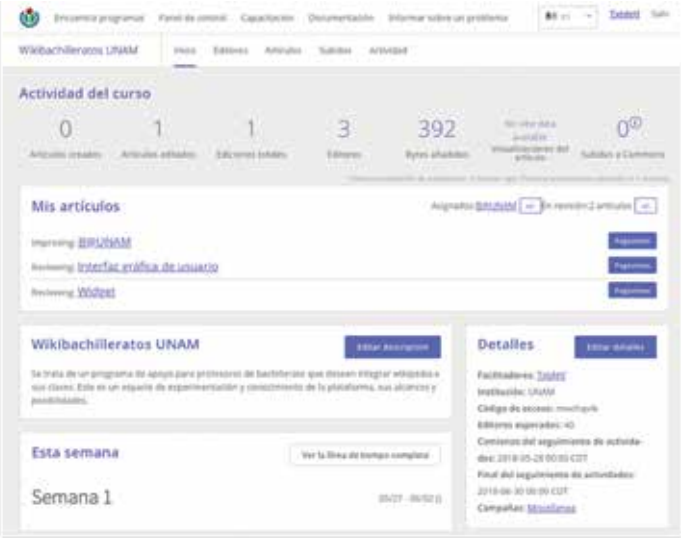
Encuentra programas Panel de control Capacitación Documentación Informar sobre un problema Tzolekl Salir

Wikibachilleratos UNAM Inicio Editores Artículos Subidas Actividad

Actividad del curso

0 Artículos creados

1 Artículos editados

1 Ediciones totales

3 Editores

392 Bytes añadidos

No vale dato Visualizaciones del artículo

0 Subidas a Commons

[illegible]

Mis artículos

Asignado: BIRUNAM En revisión 2 artículos

Improving: BIRUNAM Páginas

Reviewing: Interfaz gráfica de usuario Páginas

Reviewing: Widget Páginas

Wikibachilleratos UNAM

Editar descripción

Se trata de un programa de apoyo para profesores de bachillerato que deseen integrar wikipedia a sus clases. Este es un espacio de experimentación y conocimiento de la plataforma, sus alcances y posibilidades.

Esta semana

Ver la línea de tiempo completa

Semana 1

05/27 - 06/02

Detalles

Editar detalles

Facilitadores: Tzolekl

Institución: UNAM

Código de acceso: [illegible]

Editores esperados: 40

Comienzo del seguimiento de actividades: 2018-05-28 00:00 CDT

Final del seguimiento de actividades: 2018-06-30 00:00 CDT

Campañas: Misceláneas